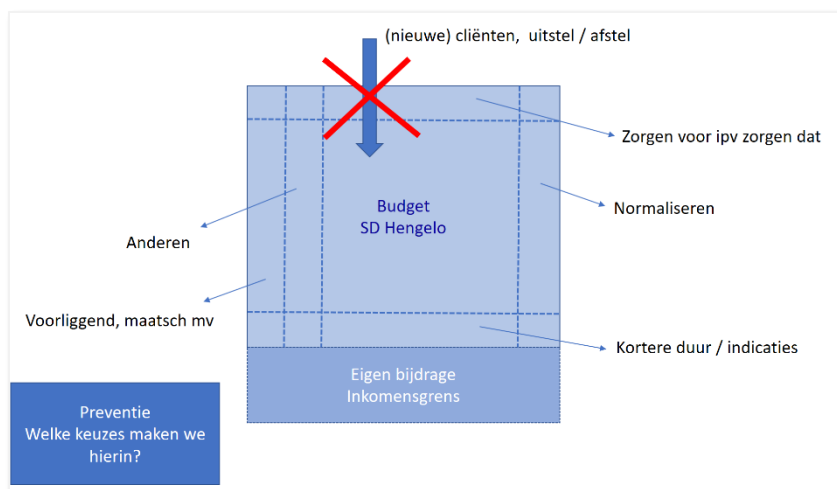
(nieuwe) cliënten, uitstel / afstel

Zorgen voor ipv zorgen dat

Budget
SD Hengelo

Normaliseren

Anderen

Voorliggend, maatsch mv

Kortere duur / indicaties

Eigen bijdrage
Inkomensgrens

Preventie
Welke keuzes maken we hierin?